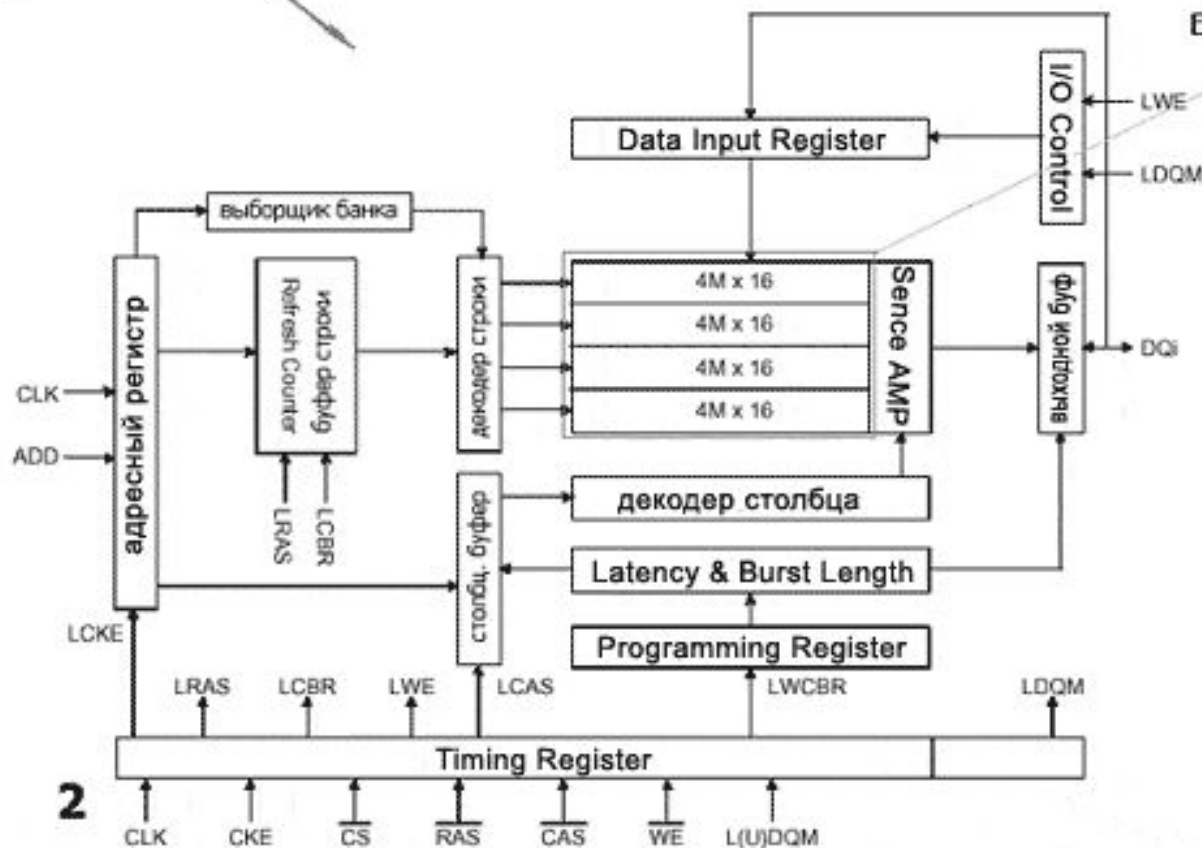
E

I/O Control

LWE

LDQM

Data Input Register

выборщик банка

адресный регистр

Refresh Counter

буфер строки

декодер строки

4M x 16

4M x 16

4M x 16

4M x 16

Sence AMP

выходной буф

DQi

CLK

ADD

LRAS

LCBR

столб. буфер

декодер столбца

Latency & Burst Length

Programming Register

LCKE

LRAS

LCBR

LWE

LCAS

LWCBR

LDQM

Timing Register

2

CLK

CKE

$\overline{CS}$

$\overline{RAS}$

$\overline{CAS}$

$\overline{WE}$

L(U)DQM